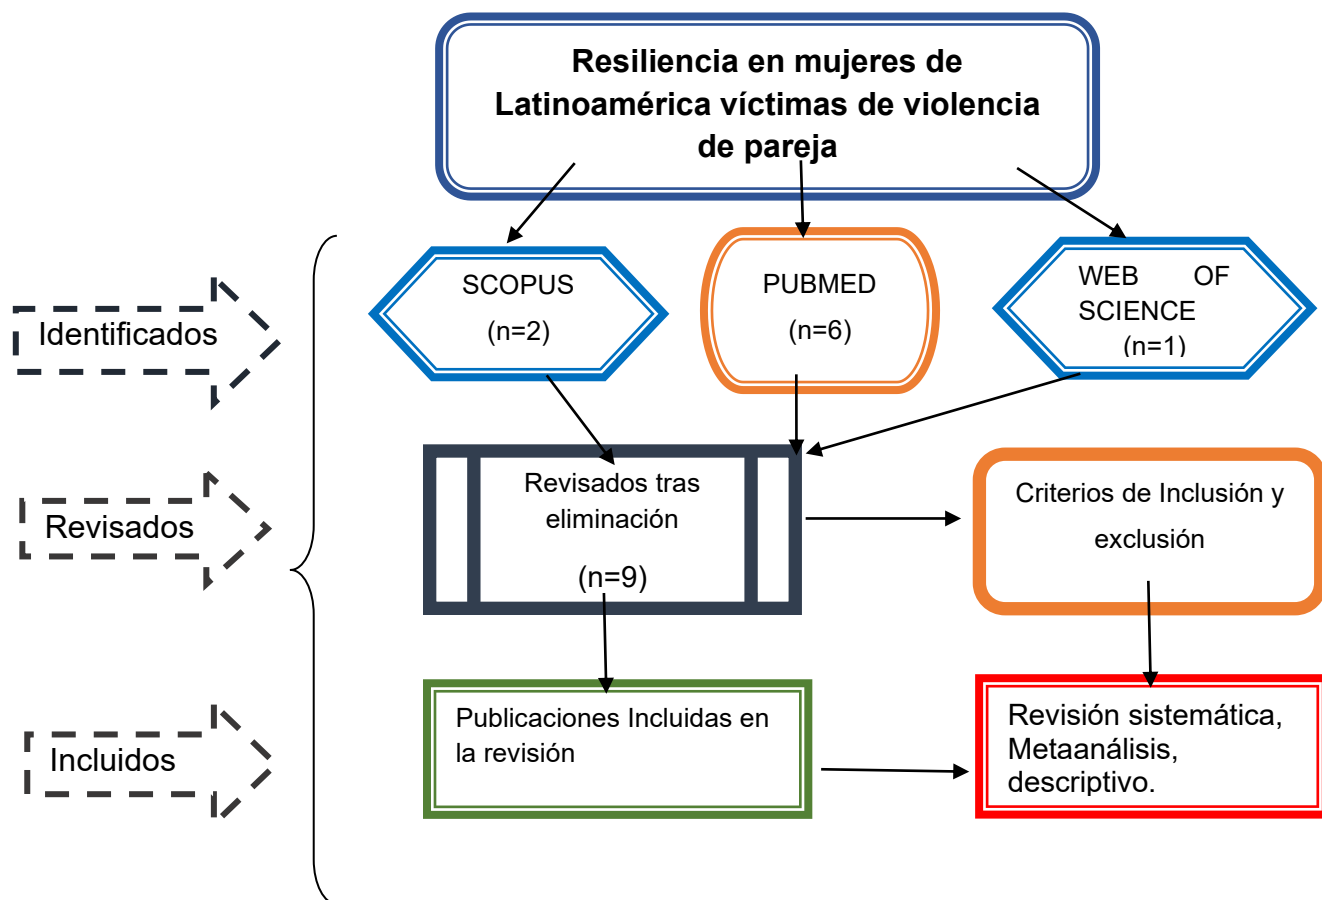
Resiliencia en mujeres de Latinoamérica víctimas de violencia de pareja

Identificados

SCOPUS
(n=2)

PUBMED
(n=6)

WEB OF SCIENCE
(n=1)

Revisados

Revisados tras eliminación
(n=9)

Criterios de Inclusión y exclusión

Incluidos

Publicaciones Incluidas en la revisión

Revisión sistemática, Metaanálisis, descriptivo.